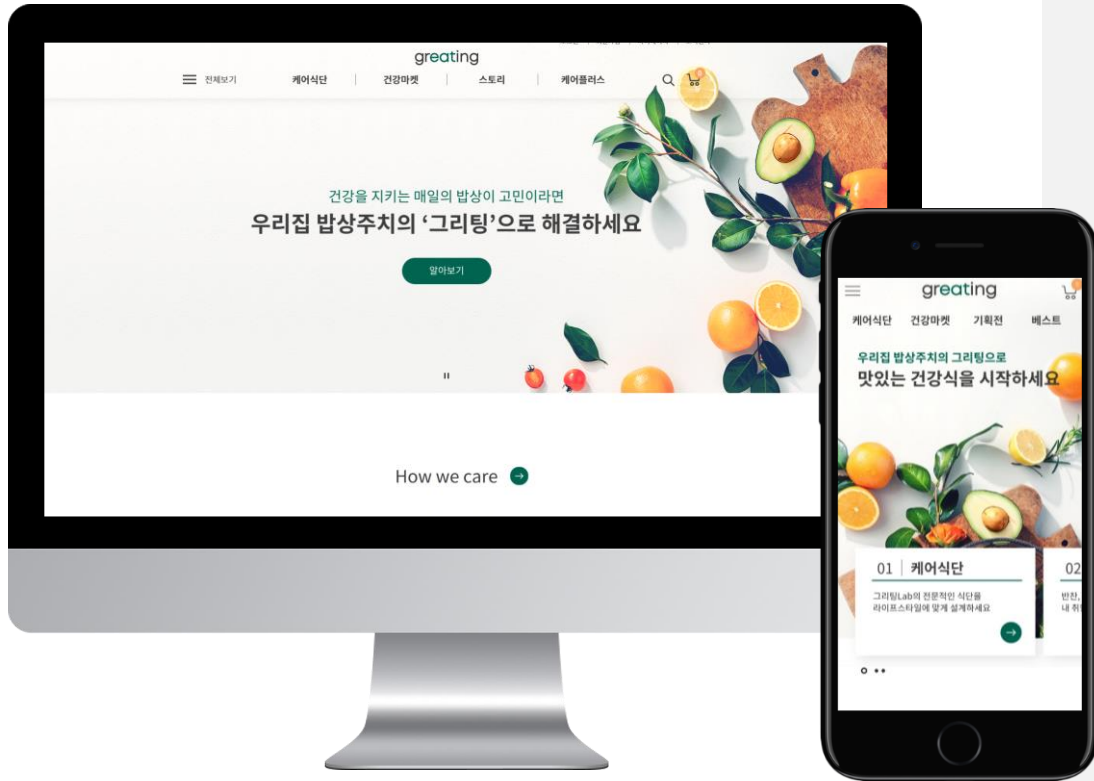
greating

전체보기 케어식단 건강마켓 스토리 케어플러스

건강을 지키는 매일의 밥상이 고민이라면
우리집 밥상주치의 '그리팅'으로 해결하세요

알아보기

How we care

greating

케어식단 건강마켓 기획전 베스트

우리집 밥상주치의 그리팅으로
맛있는 건강식을 시작하세요

01 케어식단
그리팅Lab의 전문적인 식단을 라이프스타일에 맞게 설계하세요

02
반찬,
내 취